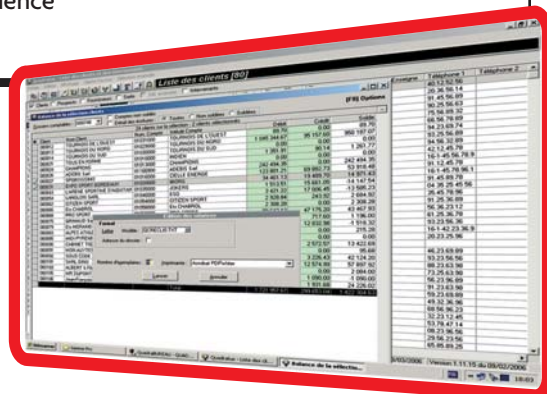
élience

Liste des clients [80]

[F9] Options

Enseigne | Téléphone 1 | Téléphone 2

Client | Prospects

Balance de la sélection Imprimer

Format

Sortie | Modèle

Nombre d'exemplaires | Imprimante

Lancer | Annuler

Nom Client

TOURNOIS DE L'OUEST
TOURNOIS DU NORD
TOURNOIS DU SUD
INDIER
TOUS EN FORME
CHAMPION
ADIDIS SARL
DEVUE ENERGIE
BIORE
JOKERS
XYO
CITIZEN SPORT

Crédit | Débit | Solde

89.70
1 995 344.57
1 261.77
0.00
242 494.35
53 918.46
14 970.63

02.52.52.56
20.36.56.14
91.45.66.89
50.25.56.63
79.46.55.57
64.56.78.89
94.23.69.74
53.25.56.69
64.56.36.69
42.12.45.78
16-1-45.56.78.9
91.12.45.79
16-1-45.78.96.1
91.45.89.56
04.26.26.45.56
25.45.78.56
91.25.36.69
56.78.21.12
61.25.36.78
33.23.56.36
16-1-42.23.36.9
20.23.25.96
46.23.69.89
93.23.56.56
89.23.63.56
73.25.63.90
56.23.96.89
91.23.63.98
59.23.69.89
45.32.36.36
53.23.12.45
53.78.47.14
08.23.96.36
29.56.23.56
16.23.56.68

Version 1.11.15 du 08/02/2006

18:03

Démarrer | Quadratus - Liste des cl... | Balance de la sélectio...